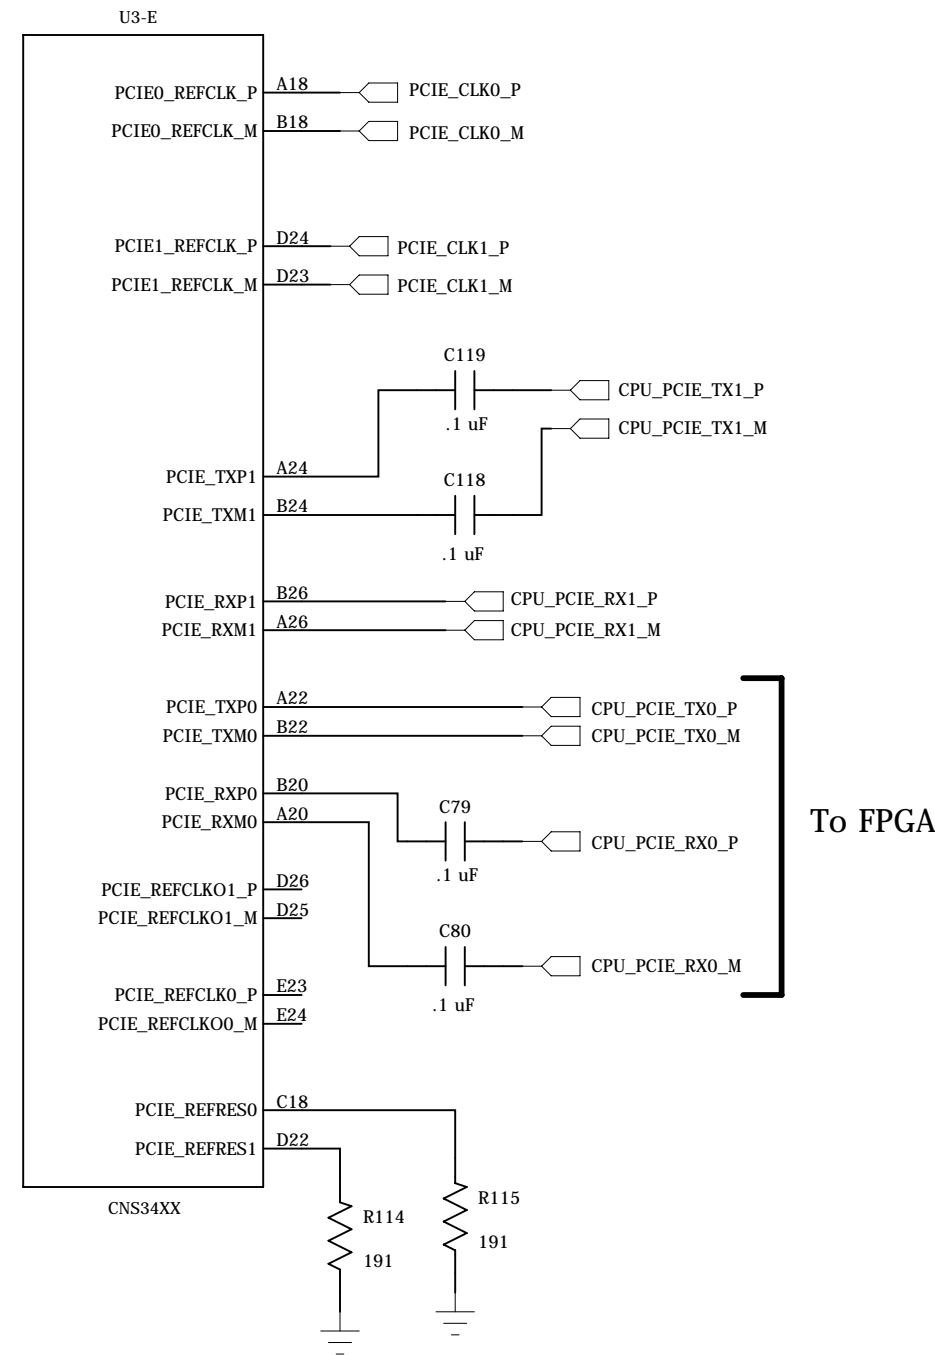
U3-E

PCIE0_REFCLK_P A18 PCIE_CLK0_P
PCIE0_REFCLK_M B18 PCIE_CLK0_M

PCIE1_REFCLK_P D24 PCIE_CLK1_P
PCIE1_REFCLK_M D23 PCIE_CLK1_M

C119
.1 uF
CPU_PCIE_TX1_P
CPU_PCIE_TX1_M

PCIE_TXP1 A24
C118
PCIE_TXM1 B24
.1 uF

PCIE_RXP1 B26 CPU_PCIE_RX1_P
PCIE_RXM1 A26 CPU_PCIE_RX1_M

PCIE_TXP0 A22 CPU_PCIE_TX0_P
PCIE_TXM0 B22 CPU_PCIE_TX0_M

PCIE_RXP0 B20
PCIE_RXM0 A20
C79
CPU_PCIE_RX0_P
.1 uF

To FPGA

PCIE_REFCLKO1_P D26
PCIE_REFCLKO1_M D25
C80
CPU_PCIE_RX0_M

PCIE_REFCLK0_P E23
.1 uF
PCIE_REFCLKO0_M E24

PCIE_REFRES0 C18
PCIE_REFRES1 D22

CNS34XX

R115
191
R114
191